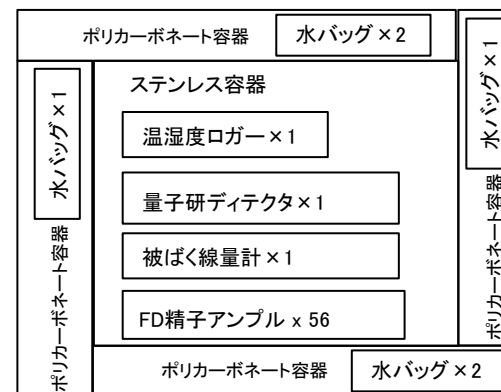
ポリカーボネート容器
水バッグ ×2
水バッグ×1
ポリカーボネート容器
ステンレス容器
温湿度ロガー×1
量子研ディテクタ×1
被ばく線量計×1
FD精子アンプル x 56
水バッグ×1
ポリカーボネート容器
ポリカーボネート容器
水バッグ ×2